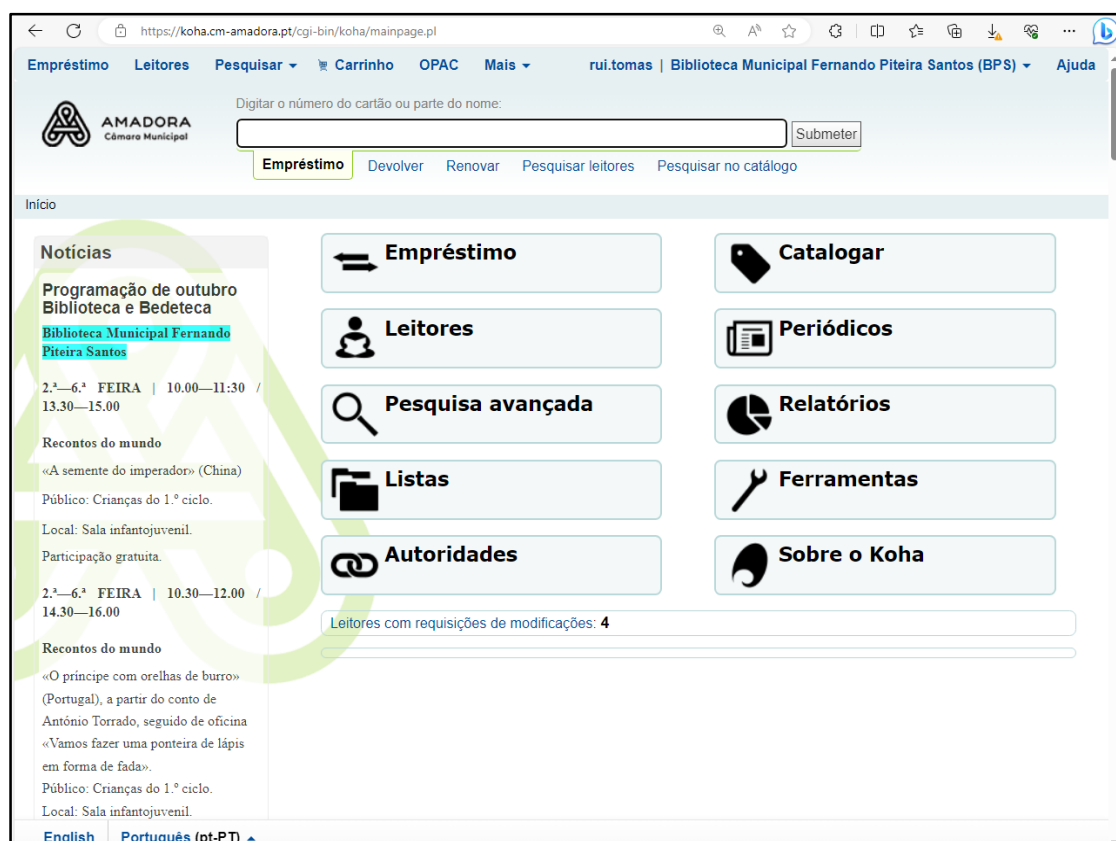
https://koha.cm-amadora.pt/cgi-bin/koha/mainpage.pl

Empréstimo Leitores Pesquisar ▾ Carrinho OPAC Mais ▾ rui.tomas | Biblioteca Municipal Fernando Piteira Santos (BPS) ▾ Ajuda

AMADORA
Câmara Municipal

Digitar o número do cartão ou parte do nome:

Submeter

Empréstimo Devolver Renovar Pesquisar leitores Pesquisar no catálogo

Início

Notícias

Programação de outubro Biblioteca e Bedeteca

Biblioteca Municipal Fernando Piteira Santos

2.ª—6.ª FEIRA | 10.00—11:30 / 13.30—15.00

Recontos do mundo

«A semente do imperador» (China)

Público: Crianças do 1.º ciclo.

Local: Sala infantojuvenil.

Participação gratuita.

2.ª—6.ª FEIRA | 10.30—12.00 / 14.30—16.00

Recontos do mundo

«O príncipe com orelhas de burro» (Portugal), a partir do conto de António Torrado, seguido de oficina «Vamos fazer uma ponteira de lápis em forma de fada».

Público: Crianças do 1.º ciclo.

Local: Sala infantojuvenil.

Empréstimo

Catalogar

Leitores

Periódicos

Pesquisa avançada

Relatórios

Listas

Ferramentas

Autoridades

Sobre o Koha

Leitores com requisições de modificações: 4

English Português (pt-PT) ▴